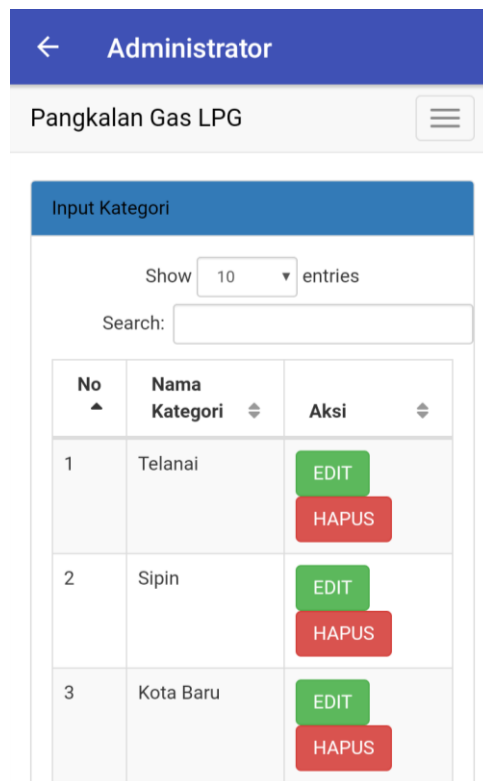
← Administrator

Pangkalan Gas LPG

Input Kategori

Show 10 entries

Search:

| No | Nama Kategori | Aksi |
|---|---|---|
| 1 | Telanai | EDIT HAPUS |
| 2 | Sipin | EDIT HAPUS |
| 3 | Kota Baru | EDIT HAPUS |